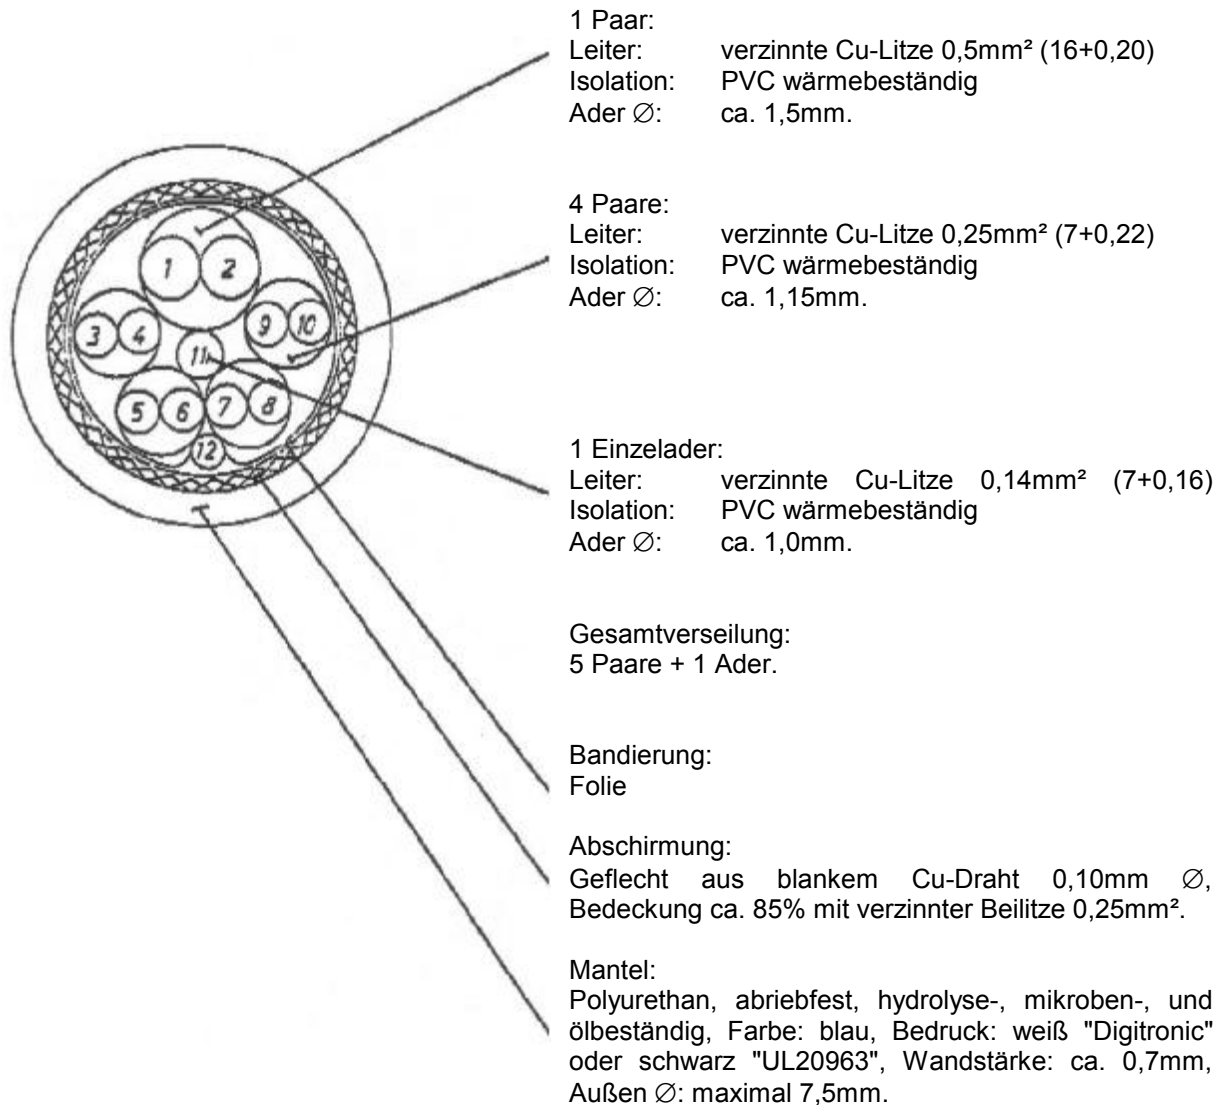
1
2
3
4
9
10
11
5
6
7
8
12

1 Paar:
Leiter: verzinnte Cu-Litze 0,5mm² (16+0,20)
Isolation: PVC wärmebeständig
Ader ∅: ca. 1,5mm.

4 Paare:
Leiter: verzinnte Cu-Litze 0,25mm² (7+0,22)
Isolation: PVC wärmebeständig
Ader ∅: ca. 1,15mm.

1 Einzelader:
Leiter: verzinnte Cu-Litze 0,14mm² (7+0,16)
Isolation: PVC wärmebeständig
Ader ∅: ca. 1,0mm.

Gesamtverseilung:
5 Paare + 1 Ader.

Bandierung:
Folie

Abschirmung:
Geflecht aus blankem Cu-Draht 0,10mm ∅, Bedeckung ca. 85% mit verzinnter Beilitze 0,25mm².

Mantel:
Polyurethan, abriebfest, hydrolyse-, mikroben-, und ölbeständig, Farbe: blau, Bedruck: weiß "Digitronic" oder schwarz "UL20963", Wandstärke: ca. 0,7mm, Außen ∅: maximal 7,5mm.